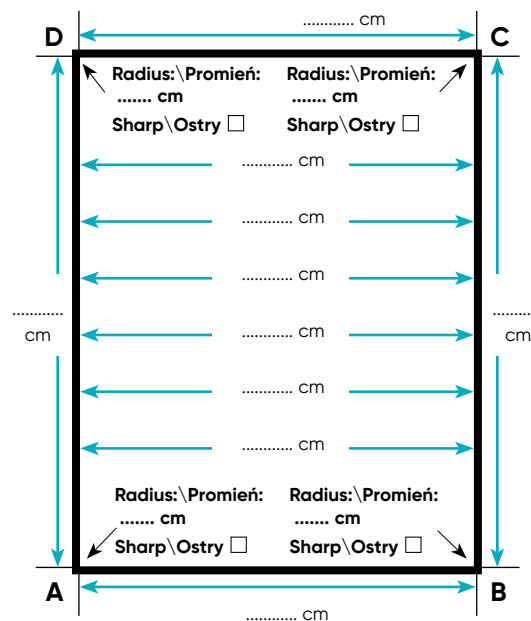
............ cm

D

C

Radius:\Promień: ....... cm
Sharp\Ostry ☐

Radius:\Promień: ....... cm
Sharp\Ostry ☐

............ cm

............ cm

............ cm

............ cm

............ cm

............ cm

............ cm

............ cm

Radius:\Promień: ....... cm
Sharp\Ostry ☐

Radius:\Promień: ....... cm
Sharp\Ostry ☐

A

B

............ cm